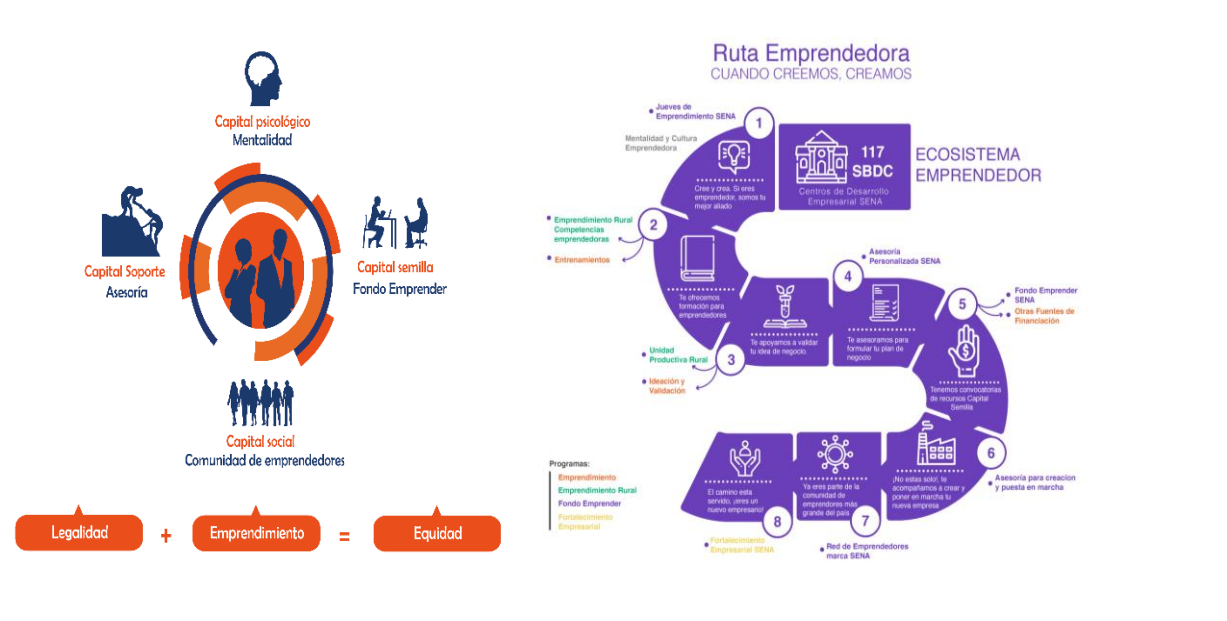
Capital psicológico
Mentalidad

Capital Soporte
Asesoría

Capital semilla
Fondo Emprender

Capital social
Comunidad de emprendedores

Legalidad + Emprendimiento = Equidad

Ruta Emprendedora
CUANDO CREEMOS, CREAMOS

Jueves de Emprendimiento SENA

Mentalidad y Cultura Emprendedora

1

Cree y crea. Si eres emprendedor, somos tu mejor aliado

117 SBDC
Centros de Desarrollo Empresarial SENA

ECOSISTEMA EMPRENDEDOR

Emprendimiento Rural Competencias emprendedoras

Entrenamientos

2

Te ofrecemos formación para emprendedores

Asesoría Personalizada SENA

4

Fondo Emprender SENA
Otras Fuentes de Financiación

5

Te apoyamos a validar tu idea de negocio

Te asesoramos para formular tu plan de negocio

Unidad Productiva Rural

3

Ideación y Validación

Tenemos convocatorias de recursos Capital Semilla

Programas:
Emprendimiento
Emprendimiento Rural
Fondo Emprender
Fortalecimiento Empresarial

El camino esta servido, ¡eres un nuevo empresario!

8

Ya eres parte de la comunidad de emprendedores más grande del país

7

¡No estas solo!, te acompañamos a crear y poner en marcha tu nueva empresa

6

Asesoría para creacion y puesta en marcha

Fortalecimiento Empresarial SENA

Red de Emprendedores marca SENA